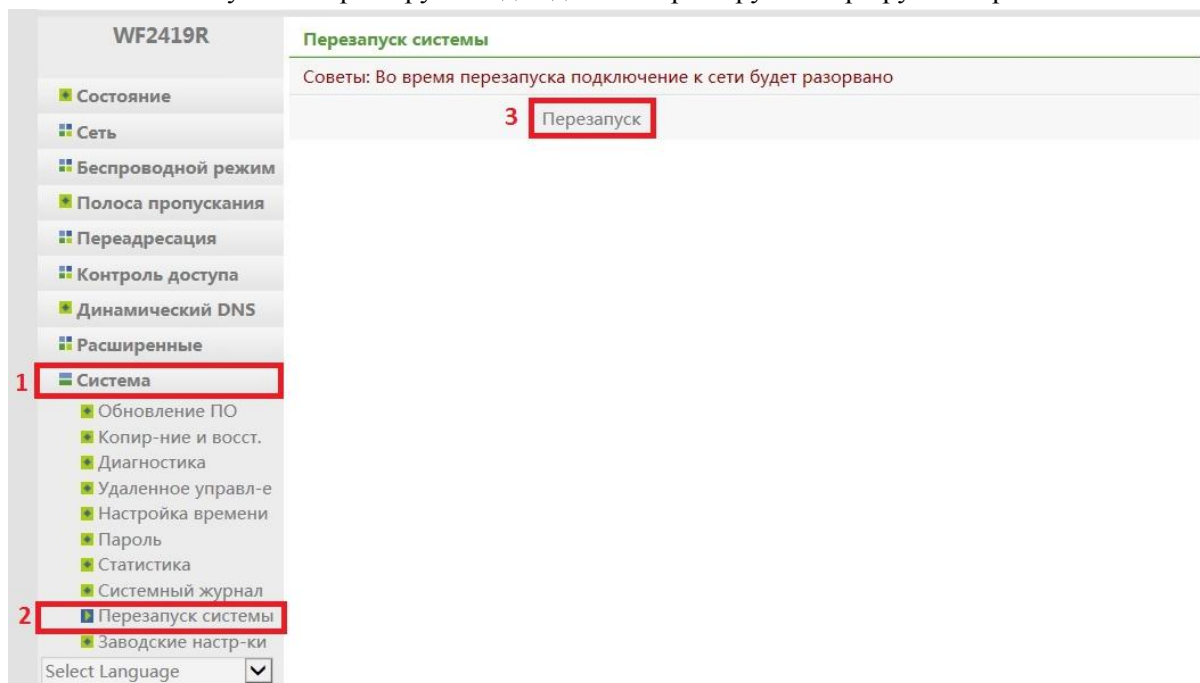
WF2419R

Состояние
Сеть
Беспроводной режим
Полоса пропускания
Переадресация
Контроль доступа
Динамический DNS
Расширенные
1 Система
Обновление ПО
Копир-ние и восст.
Диагностика
Удаленное управл-е
Настройка времени
Пароль
Статистика
Системный журнал
2 Перезапуск системы
Заводские настр-ки
Select Language

Перезапуск системы

Советы: Во время перезапуска подключение к сети будет разорвано

3 Перезапуск